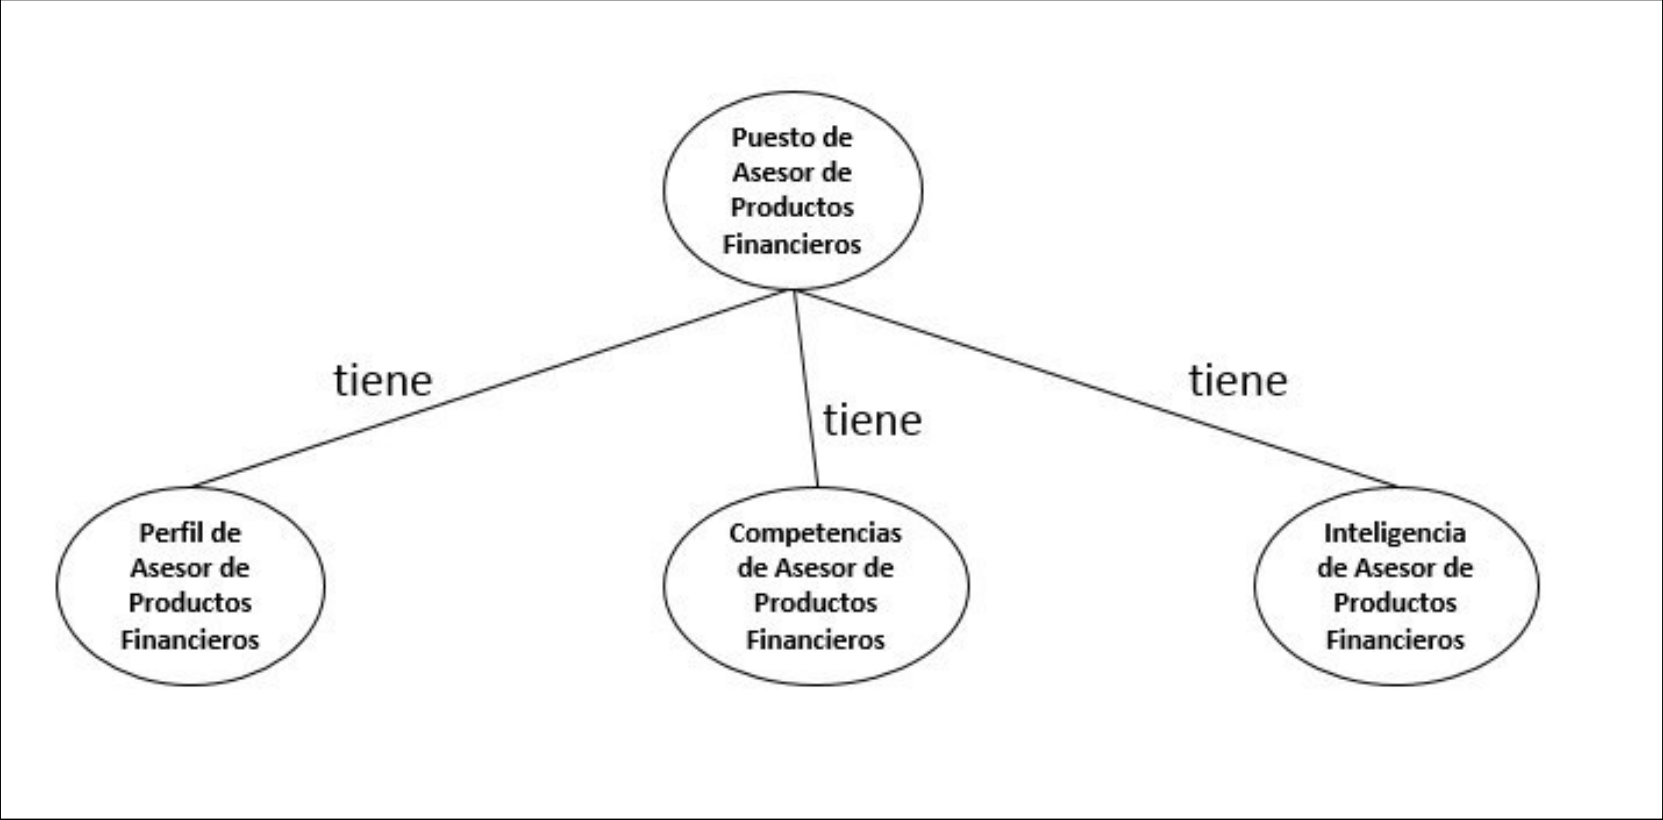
Puesto de Asesor de Productos Financieros

tiene

tiene

tiene

Perfil de Asesor de Productos Financieros

Competencias de Asesor de Productos Financieros

Inteligencia de Asesor de Productos Financieros